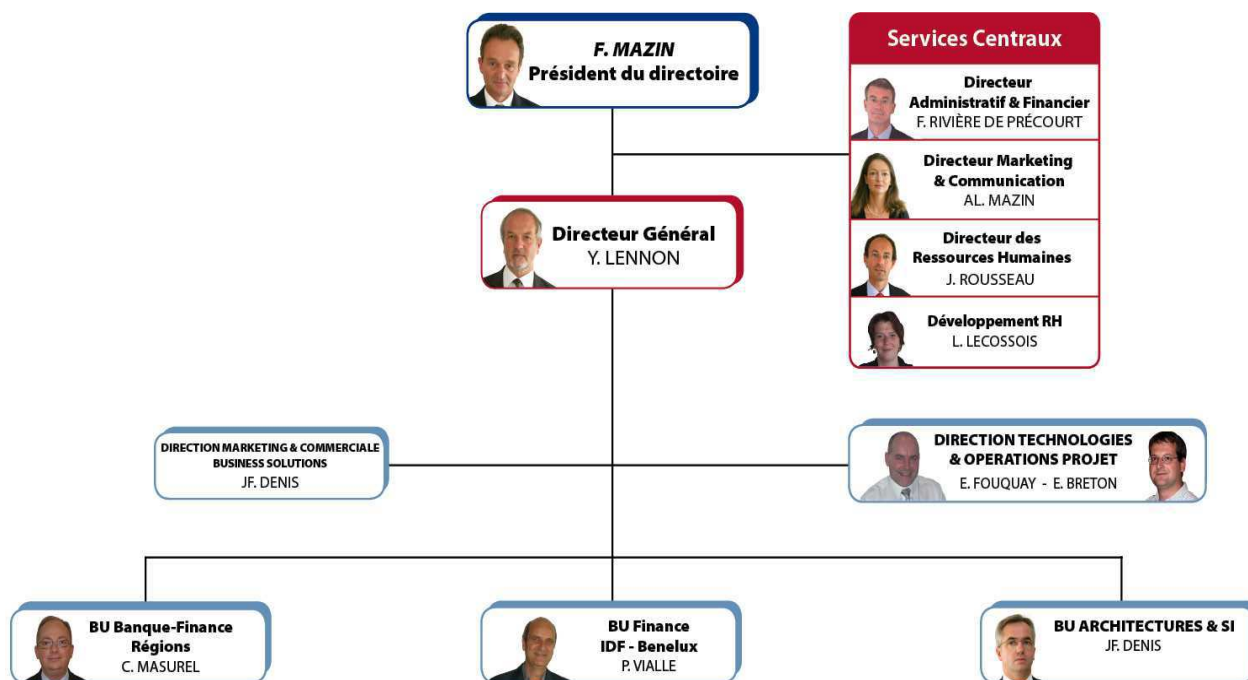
F. MAZIN
Président du directoire

Services Centraux

Directeur Administratif & Financier
F. RIVIÈRE DE PRÉCOURT

Directeur Marketing & Communication
AL. MAZIN

Directeur des Ressources Humaines
J. ROUSSEAU

Développement RH
L. LECOSSOIS

Directeur Général
Y. LENNON

DIRECTION MARKETING & COMMERCIALE BUSINESS SOLUTIONS
JF. DENIS

DIRECTION TECHNOLOGIES & OPERATIONS PROJET
E. FOUQUAY - E. BRETON

BU Banque-Finance Régions
C. MASUREL

BU Finance IDF - Benelux
P. VIALLE

BU ARCHITECTURES & SI
JF. DENIS